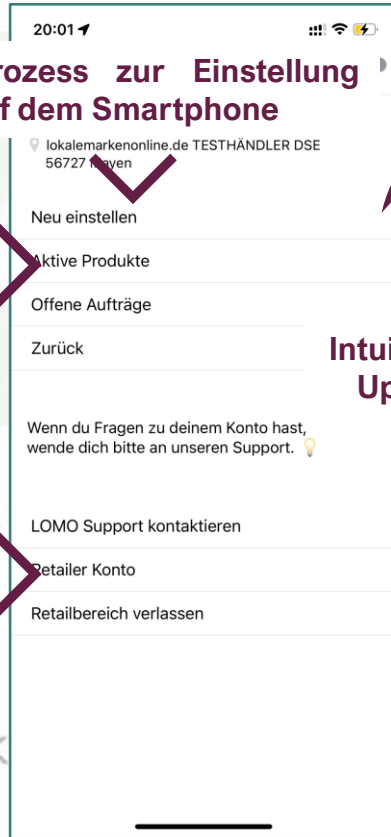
20:01

rozess zur Einstellung
f dem Smartphone

lokalemarkenonline.de TESTHÄNDLER DSE
56727 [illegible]yen

Neu einstellen

Aktive Produkte

Offene Aufträge

Zurück

Intui
Up

Wenn du Fragen zu deinem Konto hast, wende dich bitte an unseren Support.

LOMO Support kontaktieren

Retailer Konto

Retailbereich verlassen